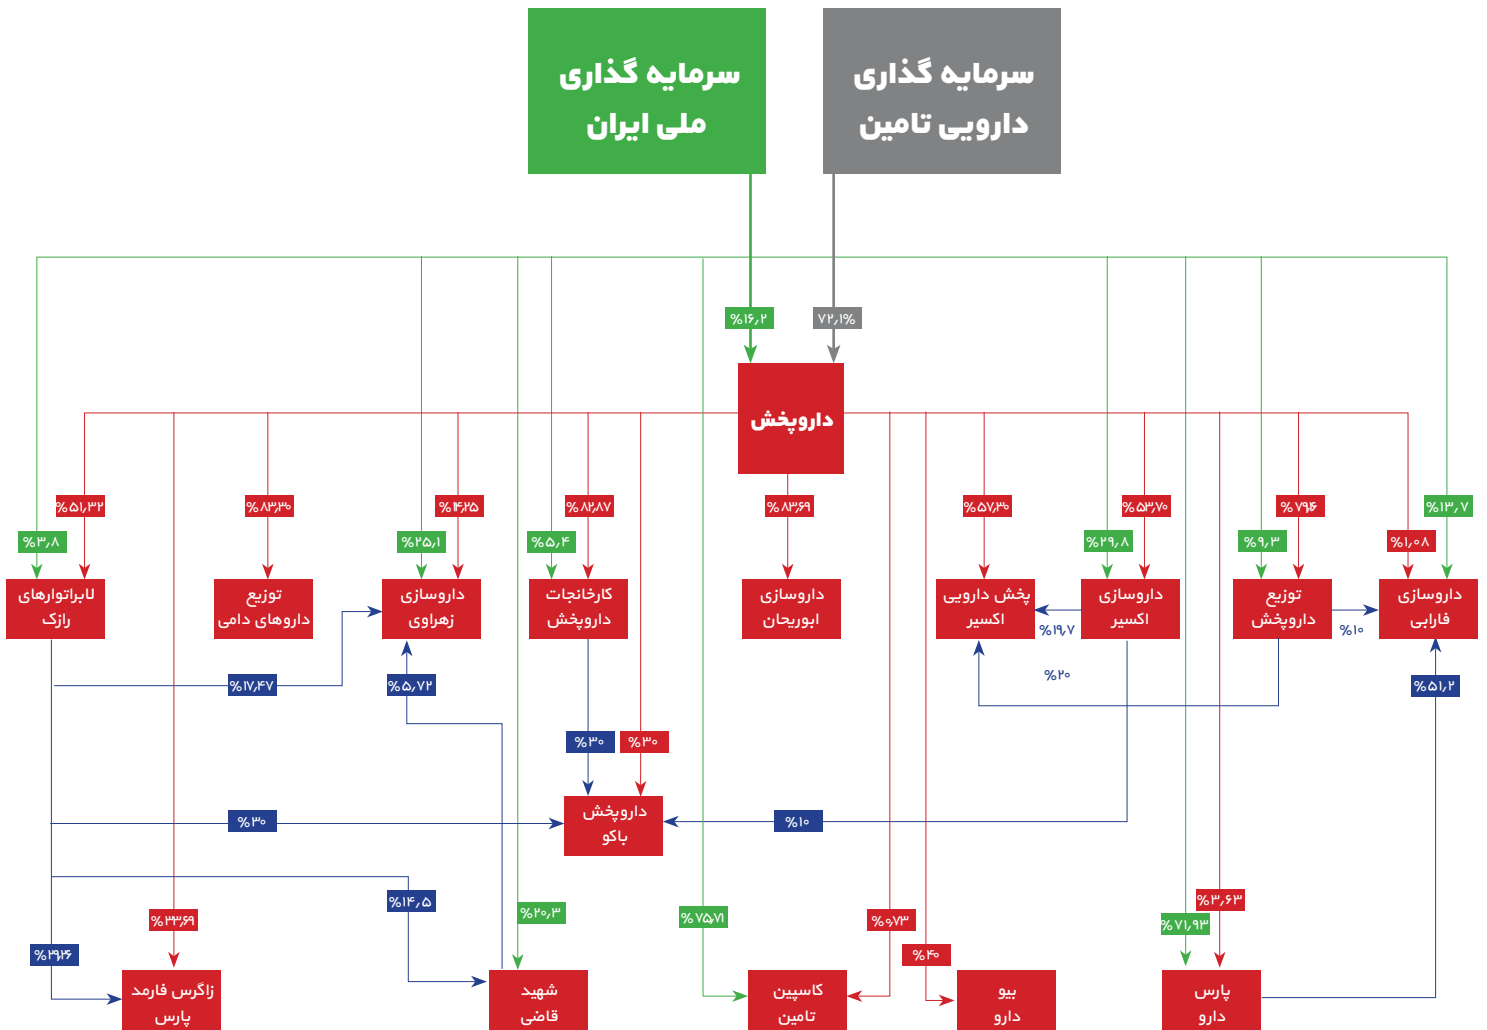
سرمایه گذاری ملی ایران

سرمایه گذاری دارویی تامین

%۱۶٫۲

۷۲٫۱%

داروپخش

%۵۱٫۳۲

%۸۳٫۳۰

%۴۲۵

%۸۲٫۸۷

%۸۳٫۶۹

%۵۷٫۳۰

%۵۳٫۷۰

%۷۹۶

%۱۳٫۷

%۳٫۸

%۲۵٫۱

%۵٫۴

%۲۹٫۸

%۹٫۳

%۱٫۰۸

لابراتوارهای رازک

توزیع داروهای دامی

داروسازی زهراوی

کارخانجات داروپخش

داروسازی ابوریحان

پخش دارویی اکسیر

داروسازی اکسیر

توزیع داروپخش

داروسازی فارابی

%۱۹٫۷

%۱۰

%۲۰

%۱۷٫۴۷

%۵٫۷۲

%۵۱٫۲

%۳۰

%۳۰

داروپخش باکو

%۳۰

%۱۰

%۱۴٫۵

%۲۰٫۳

%۷۵٫۷۱

%۶۰٫۷۳

%۳٫۶۳

%۷۱٫۹۳

%۲۳٫۶۹

%۴۰

%۲۹۶

زاگرس فارمد پارس

شهید قاضی

کاسپین تامین

بیو دارو

پارس دارو